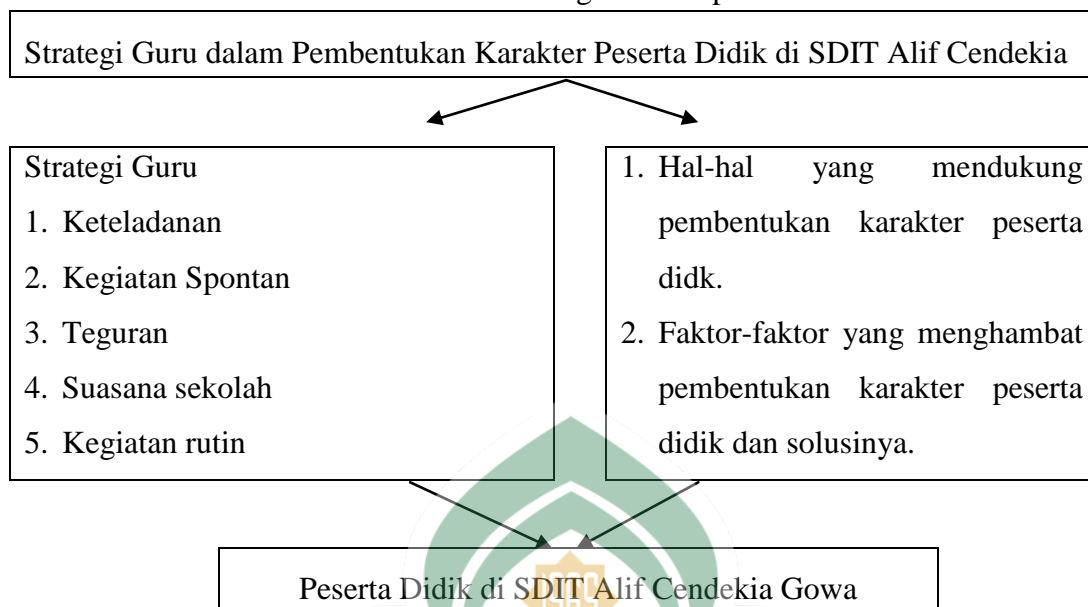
Strategi Guru dalam Pembentukan Karakter Peserta Didik di SDIT Alif Cendekia

Strategi Guru
1. Keteladanan
2. Kegiatan Spontan
3. Teguran
4. Suasana sekolah
5. Kegiatan rutin

1. Hal-hal yang mendukung pembentukan karakter peserta didk.
2. Faktor-faktor yang menghambat pembentukan karakter peserta didik dan solusinya.

Peserta Didik di SDIT Alif Cendekia Gowa